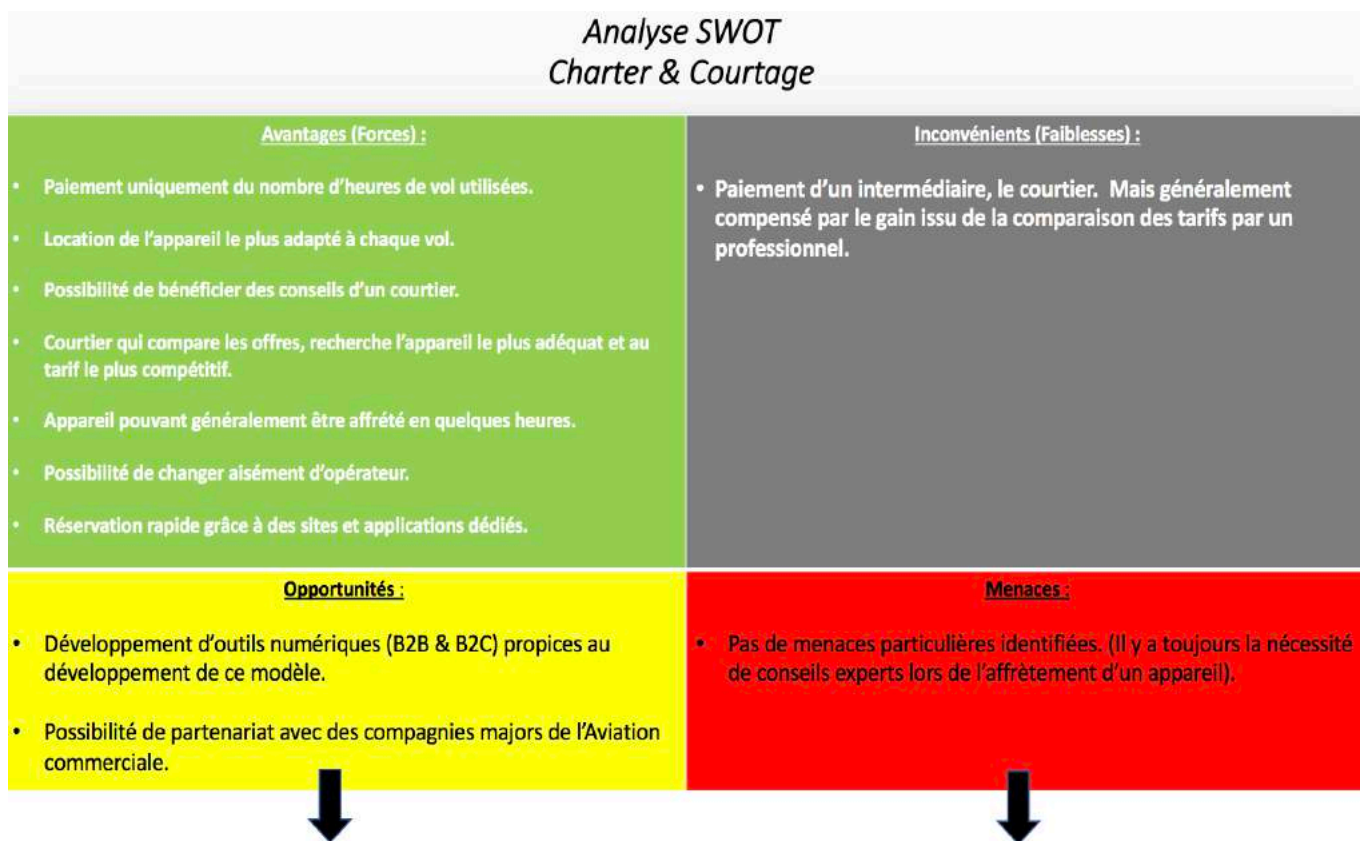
Analyse SWOT
Charter & Courtage

| Avantages (Forces) : | Inconvénients (Faiblesses) : |
|---|---|
| • Paiement uniquement du nombre d'heures de vol utilisées. • Location de l'appareil le plus adapté à chaque vol. • Possibilité de bénéficier des conseils d'un courtier. • Courtier qui compare les offres, recherche l'appareil le plus adéquat et au tarif le plus compétitif. • Appareil pouvant généralement être affrété en quelques heures. • Possibilité de changer aisément d'opérateur. • Réservation rapide grâce à des sites et applications dédiés. | • Paiement d'un intermédiaire, le courtier. Mais généralement compensé par le gain issu de la comparaison des tarifs par un professionnel. |
| **Opportunités :** | **Menaces :** |
| • Développement d'outils numériques (B2B & B2C) propices au développement de ce modèle. • Possibilité de partenariat avec des compagnies majors de l'Aviation commerciale. | • Pas de menaces particulières identifiées. (Il y a toujours la nécessité de conseils experts lors de l'affrètement d'un appareil). |